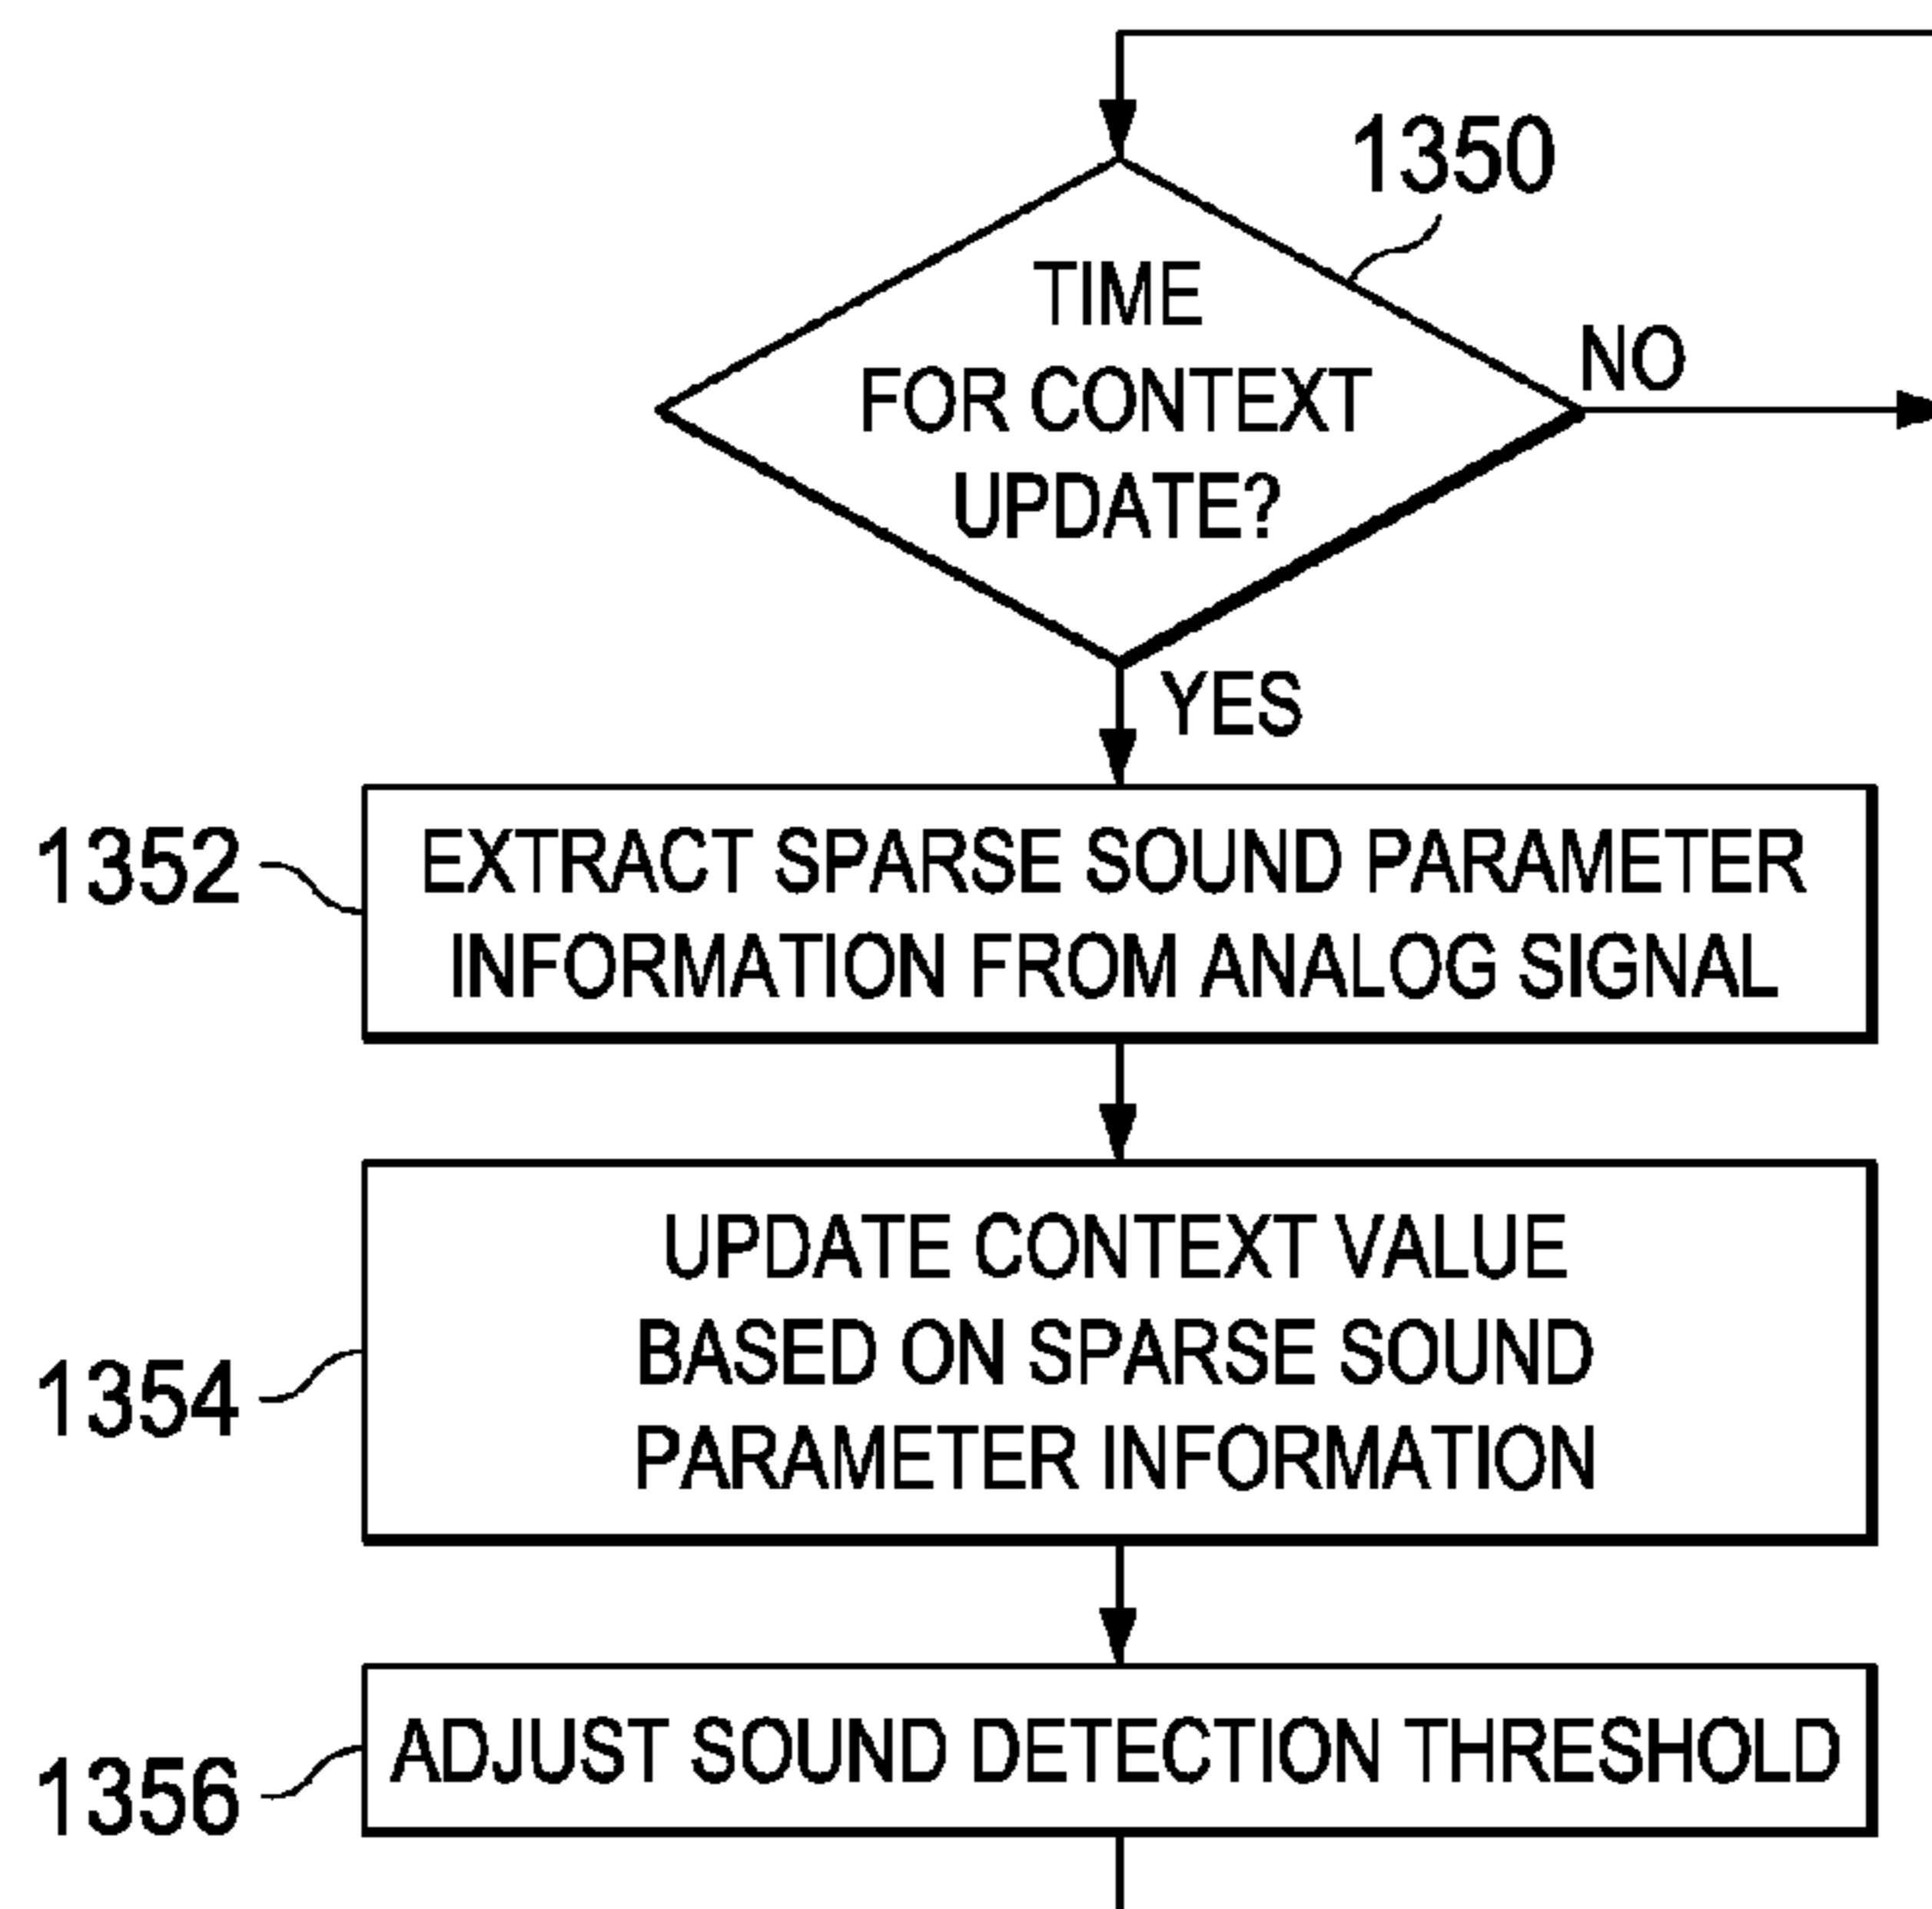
1350

TIME FOR CONTEXT UPDATE?

NO

YES

1352

EXTRACT SPARSE SOUND PARAMETER INFORMATION FROM ANALOG SIGNAL

1354

UPDATE CONTEXT VALUE BASED ON SPARSE SOUND PARAMETER INFORMATION

1356

ADJUST SOUND DETECTION THRESHOLD